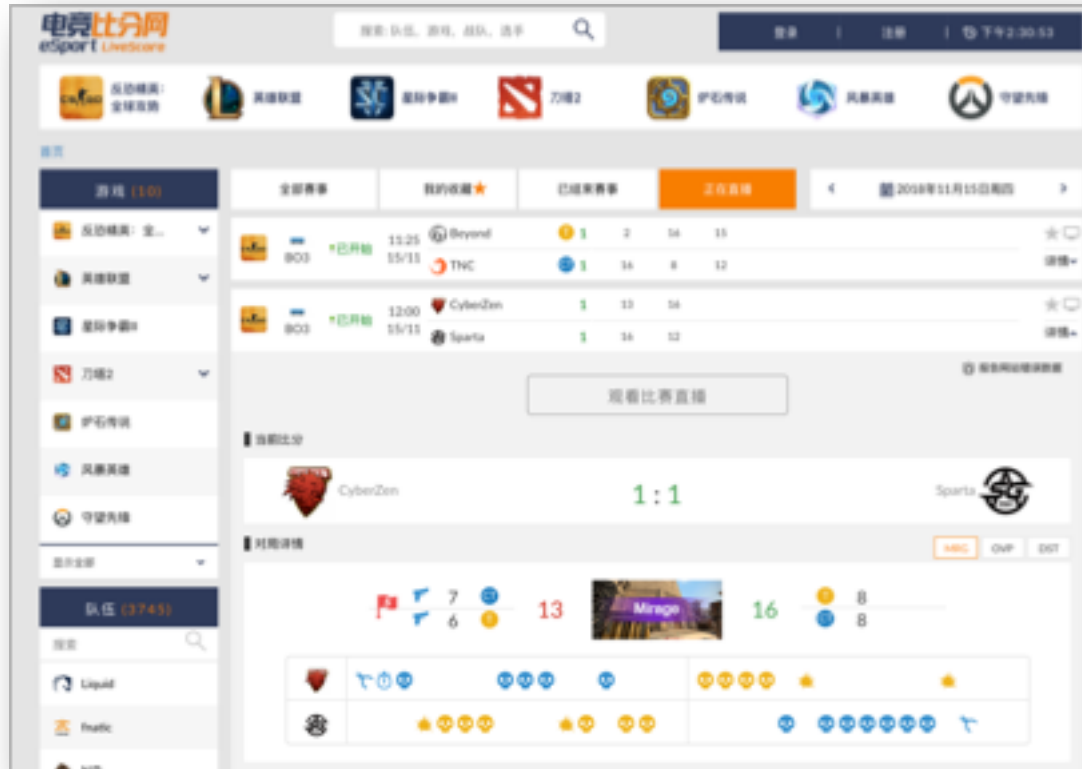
电竞比分网
eSport LiveScore

搜索: 队伍、游戏、战队、选手

登录 | 注册 | 下午2:30:53

反恐精英: 全球攻势
英雄联盟
星际争霸II
刀塔2
炉石传说
风暴英雄
守望先锋

首页

游戏 (10)

反恐精英: 全...
英雄联盟
星际争霸II
刀塔2
炉石传说
风暴英雄
守望先锋
显示全部

队伍 (3745)
搜索
Liquid
fnatic

全部赛事 | 我的收藏★ | 已结束赛事 | 正在直播 | 2018年11月15日周四

BO3 已开始 11:25 15/11 Beyond 1 2 14 15
TNC 1 16 8 12
详情

BO3 已开始 12:00 15/11 CyberZen 1 13 14
Sparta 1 16 12
详情

报告网站错误数据

观看比赛直播

当前比分

CyberZen 1 : 1 Sparta

对阵详情

MRG | OVP | DST

7
6
13
Mirage
16
8
8